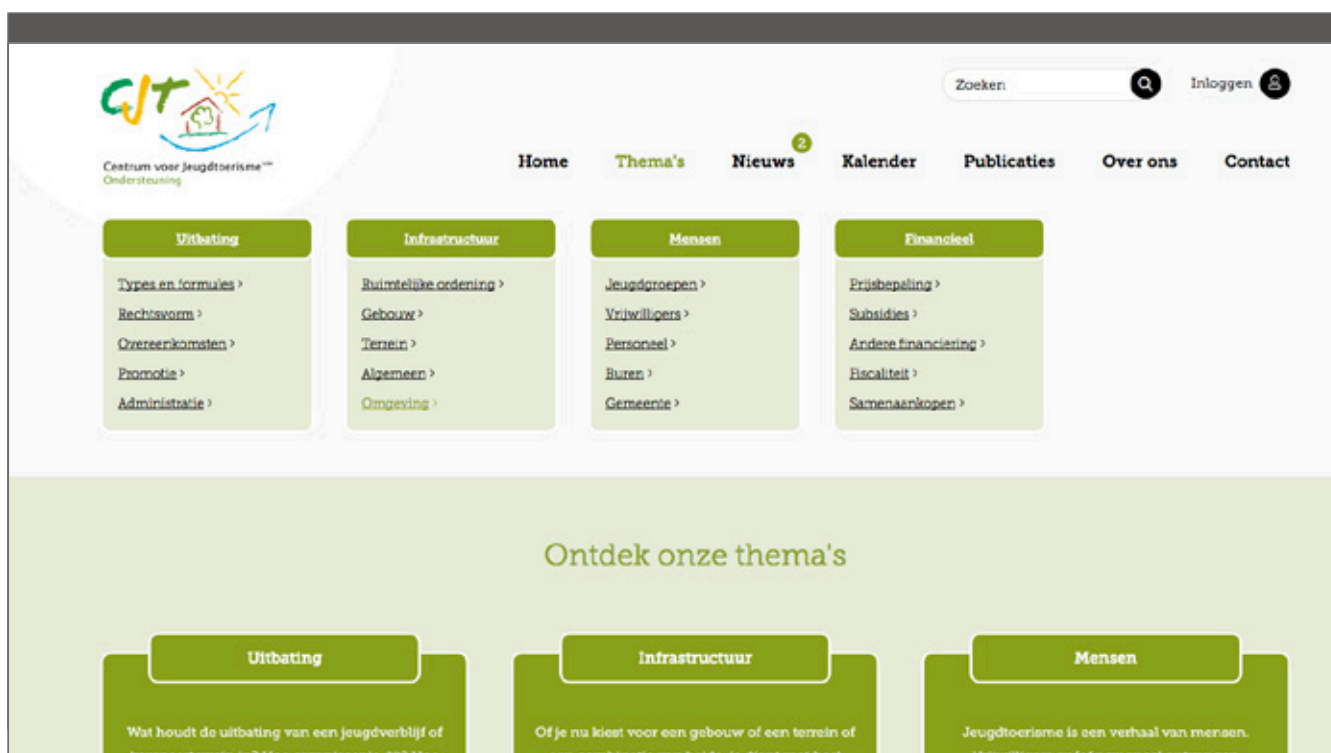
CJT

Centrum voor Jeugdtoerisme vzw
Ondersteuning

Zoeken

Inloggen

Home
Thema's
Nieuws 2
Kalender
Publicaties
Over ons
Contact

Uitbating
Types en formules ›
Rechtsvorm ›
Overeenkomsten ›
Promotie ›
Administratie ›

Infrastructuur
Ruimtelijke ordening ›
Gebouw ›
Terrein ›
Algemeen ›
Omgeving ›

Mensen
Jeugdgroepen ›
Vrijwilligers ›
Personeel ›
Buren ›
Gemeente ›

Financieel
Prijsbepaling ›
Subsidies ›
Andere financiering ›
Fiscaliteit ›
Samenaankopen ›

Ontdek onze thema's

Uitbating
Wat houdt de uitbating van een jeugdverblijf of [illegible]

Infrastructuur
Of je nu kiest voor een gebouw of een terrein of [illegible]

Mensen
Jeugdtoerisme is een verhaal van mensen. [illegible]